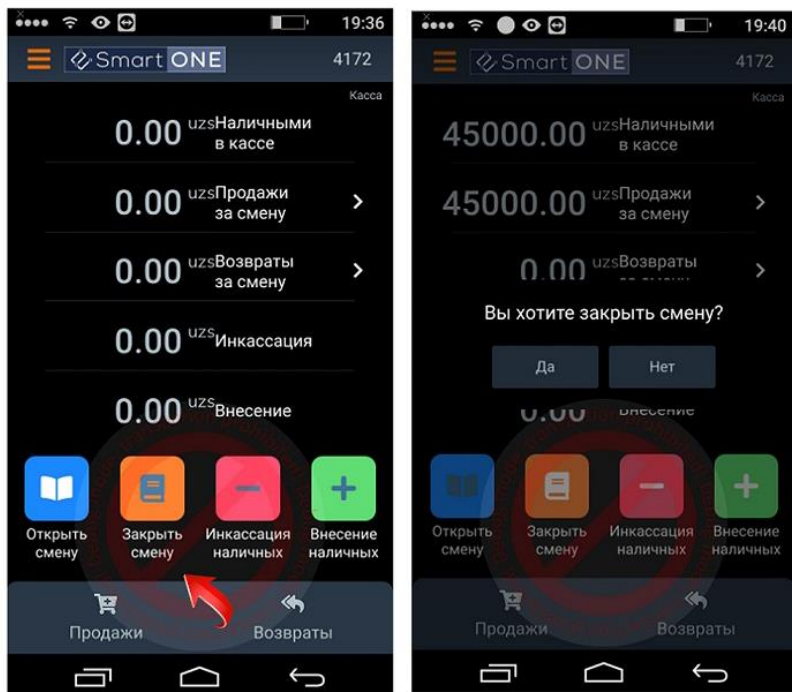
19:36

Smart ONE 4172

Касса

0.00 uzs Наличными в кассе

0.00 uzs Продажи за смену

0.00 uzs Возвраты за смену

0.00 uzs Инкассация

0.00 uzs Внесение

Открыть смену

Закрыть смену

Инкассация наличных

Внесение наличных

Продажи

Возвраты

19:40

Smart ONE 4172

Касса

45000.00 uzs Наличными в кассе

45000.00 uzs Продажи за смену

0.00 uzs Возвраты

Вы хотите закрыть смену?

Да

Нет

Внесение

Открыть смену

Закрыть смену

Инкассация наличных

Внесение наличных

Продажи

Возвраты